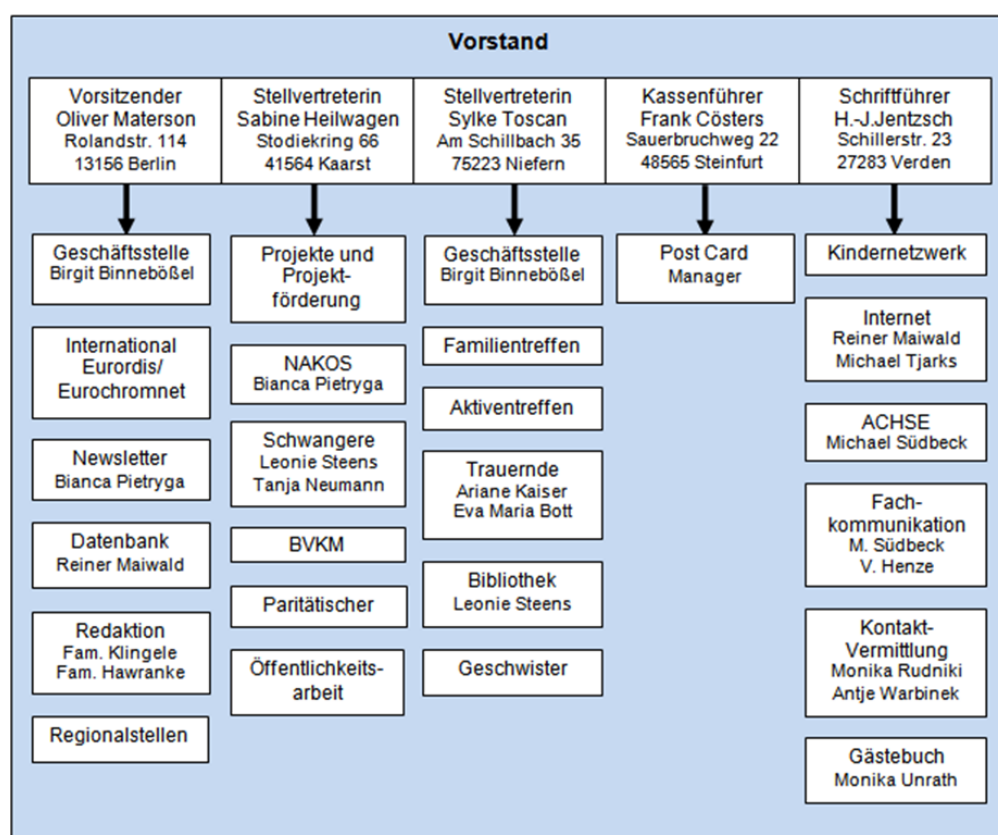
Vorstand

| Vorsitzender Oliver Materson Rolandstr. 114 13156 Berlin | Stellvertreterin Sabine Heilwagen Stodiekring 66 41564 Kaarst | Stellvertreterin Sylke Toscan Am Schillbach 35 75223 Niefern | Kassenführer Frank Cösters Sauerbruchweg 22 48565 Steinfurt | Schriftführer H.-J.Jentzsch Schillerstr. 23 27283 Verden |
|---|---|---|---|---|

Geschäftsstelle
Birgit Binnebößel

International Eurordis/ Eurochromnet

Newsletter
Bianca Pietryga

Datenbank
Reiner Maiwald

Redaktion
Fam. Klingele
Fam. Hawranke

Regionalstellen

Projekte und Projektförderung

NAKOS
Bianca Pietryga

Schwangere
Leonie Steens
Tanja Neumann

BVKM

Paritätischer

Öffentlichkeitsarbeit

Geschäftsstelle
Birgit Binnebößel

Familientreffen

Aktiventreffen

Trauernde
Ariane Kaiser
Eva Maria Bott

Bibliothek
Leonie Steens

Geschwister

Post Card
Manager

Kindernetzwerk

Internet
Reiner Maiwald
Michael Tjarks

ACHSE
Michael Südbeck

Fachkommunikation
M. Südbeck
V. Henze

Kontakt-Vermittlung
Monika Rudniki
Antje Warbinek

Gästebuch
Monika Unrath